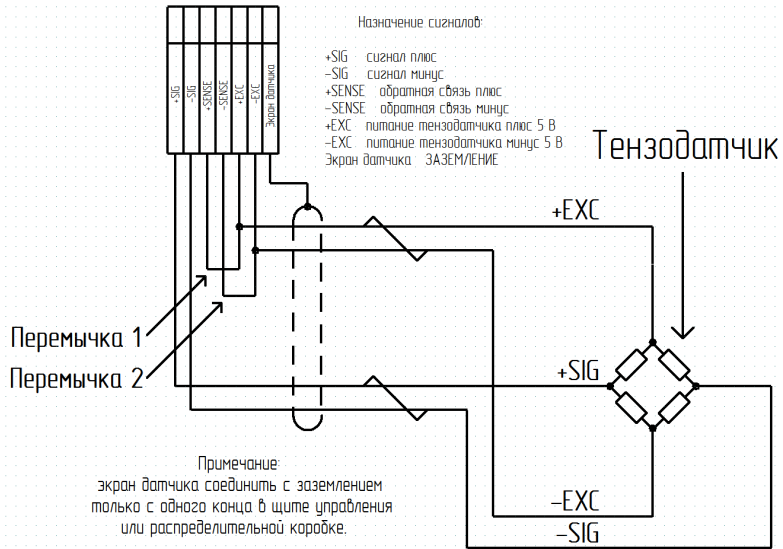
+SIG
–SIG
+SENSE
–SENSE
+EXC
–EXC
Экран датчика

Назначение сигналов:

+SIG сигнал плюс
–SIG сигнал минус
+SENSE обратная связь плюс
–SENSE обратная связь минус
+EXC питание тензодатчика плюс 5 В
–EXC питание тензодатчика минус 5 В
Экран датчика ЗАЗЕМЛЕНИЕ

Тензодатчик

+EXC

Перемычка 1

Перемычка 2

+SIG

Примечание:
экран датчика соединить с заземлением только с одного конца в щите управления или распределительной коробке.

–EXC

–SIG